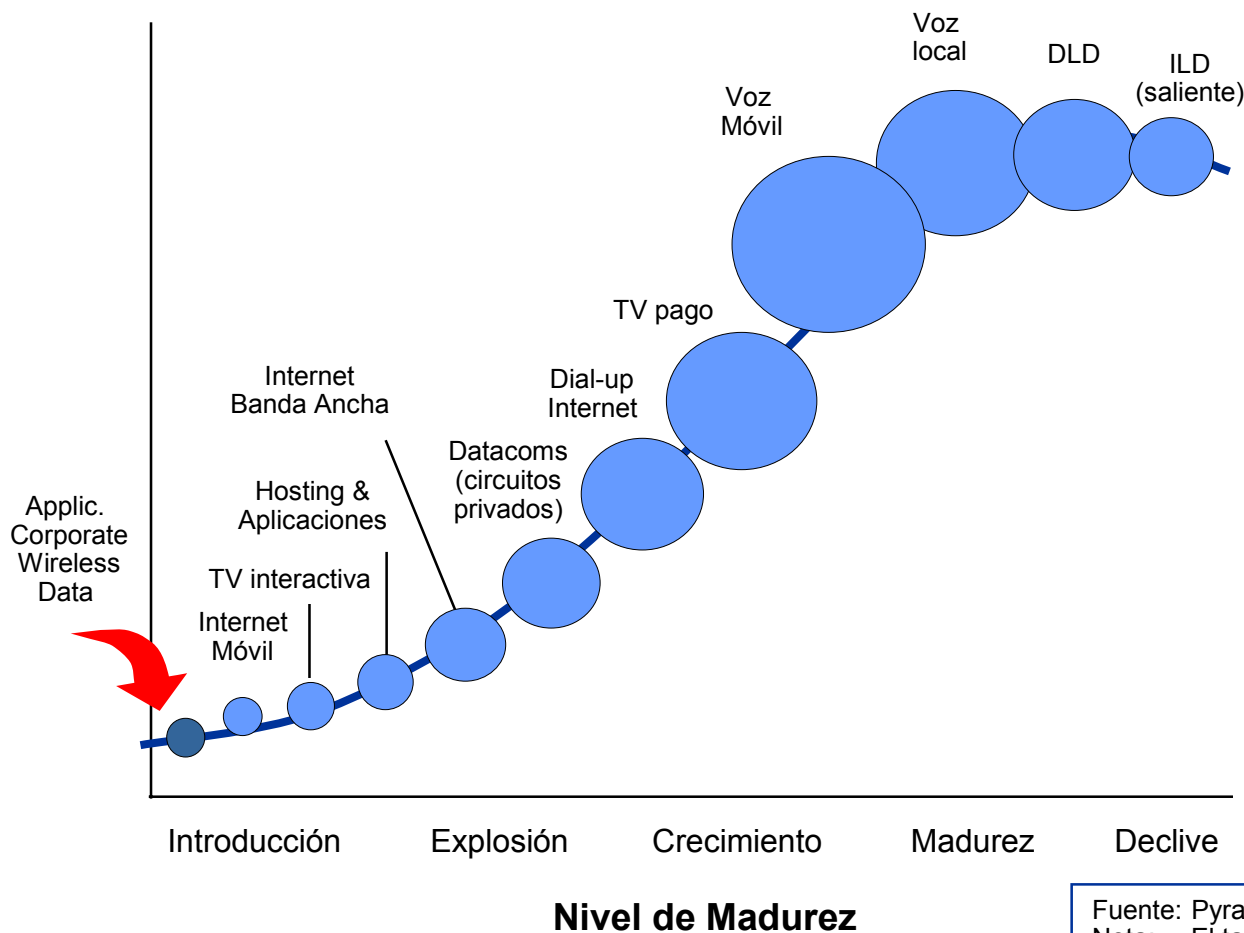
Voz local

DLD

ILD (saliente)

Voz Móvil

TV pago

Dial-up Internet

Internet Banda Ancha

Datacoms (circuitos privados)

Hosting & Aplicaciones

Applic. Corporate Wireless Data

TV interactiva

Internet Móvil

Introducción Explosión Crecimiento Madurez Declive

Nivel de Madurez

Fuente: Pyra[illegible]
Nota: El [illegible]